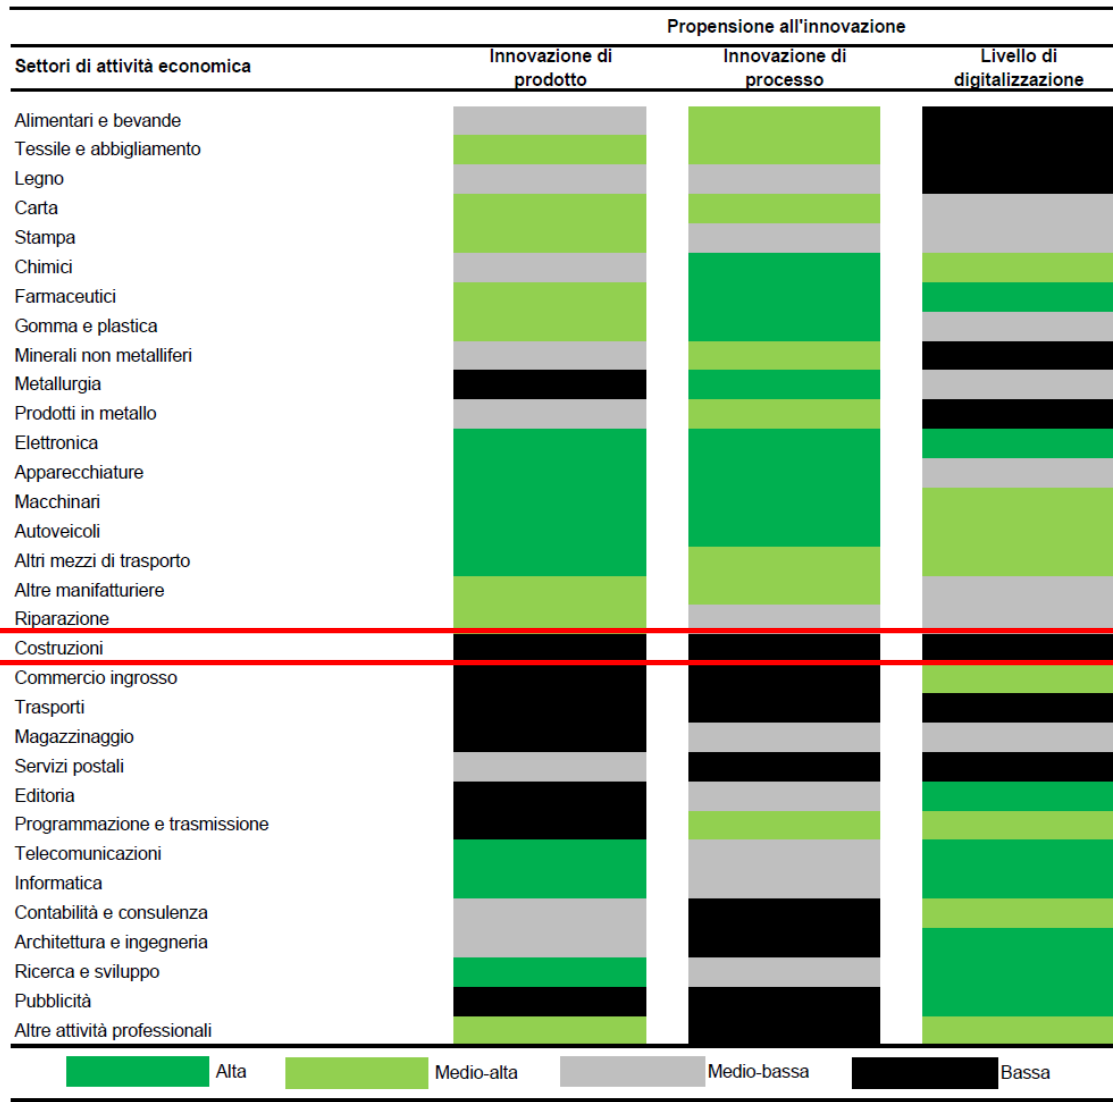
| Settori di attività economica | Propensione all'innovazione: Innovazione di prodotto | Innovazione di processo | Livello di digitalizzazione |
|---|---|---|---|
| Alimentari e bevande | | | |
| Tessile e abbigliamento | | | |
| Legno | | | |
| Carta | | | |
| Stampa | | | |
| Chimici | | | |
| Farmaceutici | | | |
| Gomma e plastica | | | |
| Minerali non metalliferi | | | |
| Metallurgia | | | |
| Prodotti in metallo | | | |
| Elettronica | | | |
| Apparecchiature | | | |
| Macchinari | | | |
| Autoveicoli | | | |
| Altri mezzi di trasporto | | | |
| Altre manifatturiere | | | |
| Riparazione | | | |
| Costruzioni | | | |
| Commercio ingrosso | | | |
| Trasporti | | | |
| Magazzinaggio | | | |
| Servizi postali | | | |
| Editoria | | | |
| Programmazione e trasmissione | | | |
| Telecomunicazioni | | | |
| Informatica | | | |
| Contabilità e consulenza | | | |
| Architettura e ingegneria | | | |
| Ricerca e sviluppo | | | |
| Pubblicità | | | |
| Altre attività professionali | | | |

Alta Medio-alta Medio-bassa Bassa